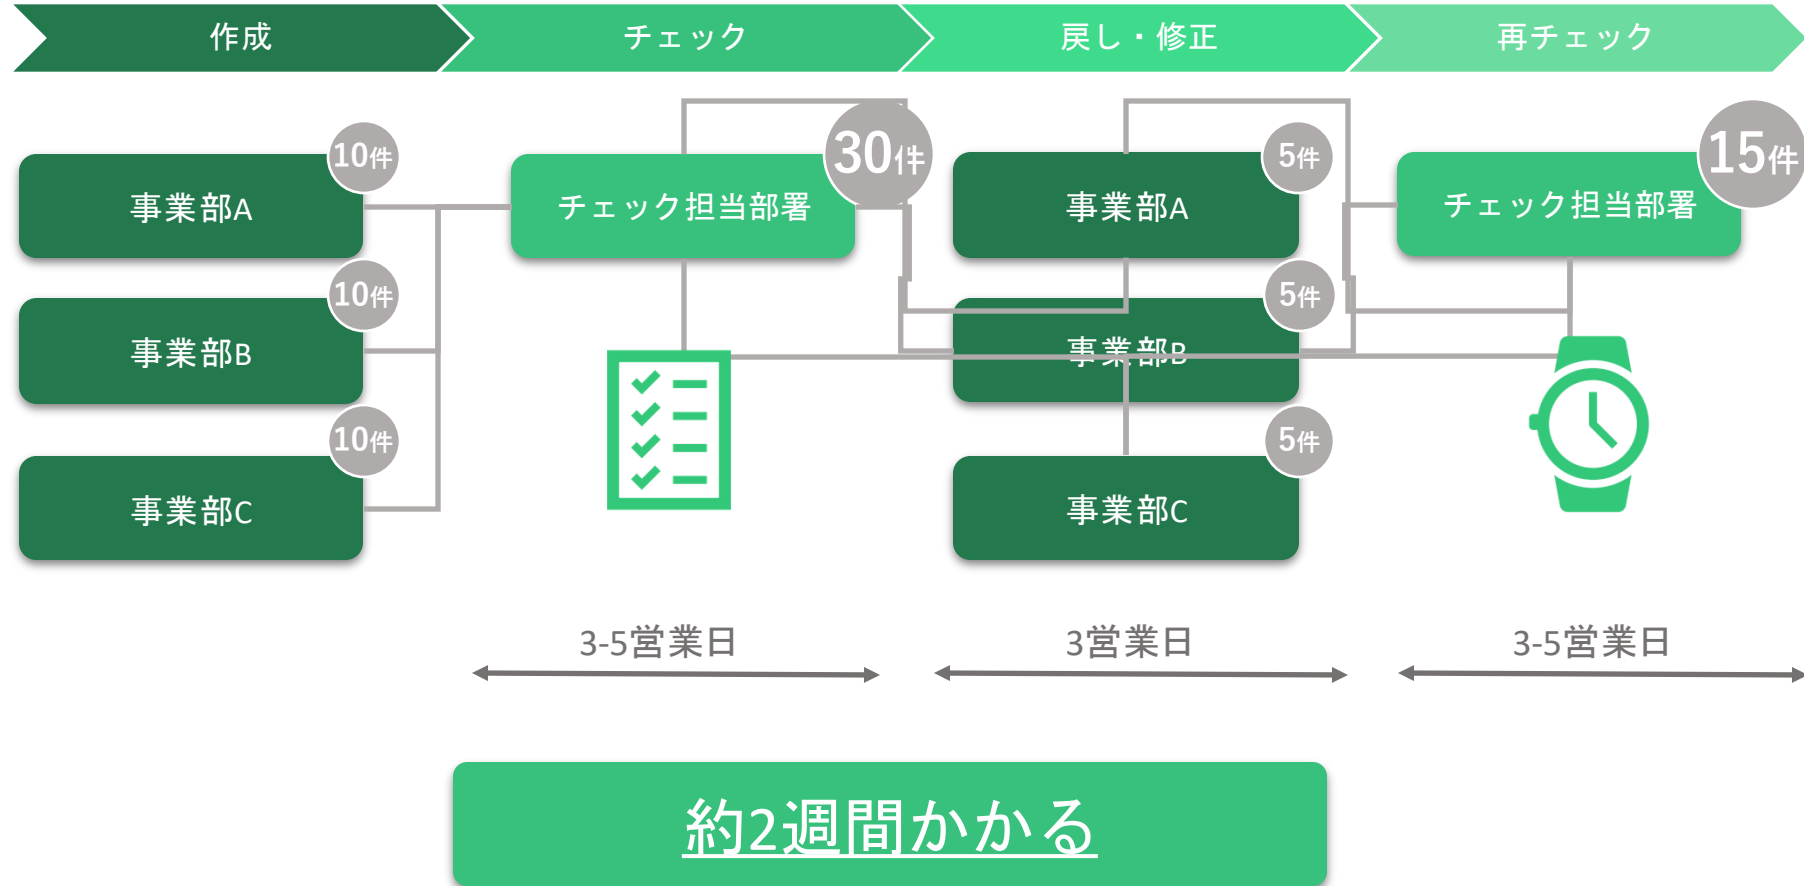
作成

チェック

戻し・修正

再チェック

10件
事業部A

10件
事業部B

10件
事業部C

30件
チェック担当部署

5件
事業部A

5件
事業部B

5件
事業部C

15件
チェック担当部署

3-5営業日

3営業日

3-5営業日

約2週間かかる